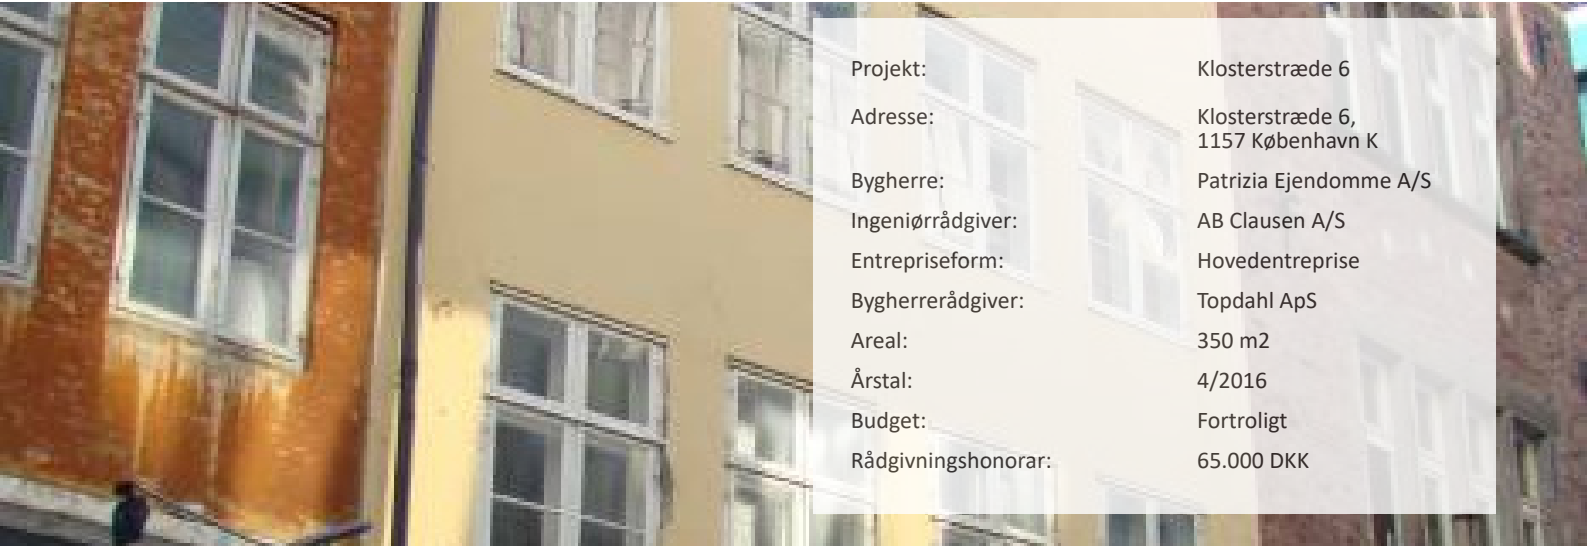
| | |
|---|---|
| Projekt: | Klosterstræde 6 |
| Adresse: | Klosterstræde 6, 1157 København K |
| Bygherre: | Patrizia Ejendomme A/S |
| Ingeniørrådgiver: | AB Clausen A/S |
| Entrepriseform: | Hovedentreprise |
| Bygherrerådgiver: | Topdahl ApS |
| Areal: | 350 m2 |
| Årstal: | 4/2016 |
| Budget: | Fortroligt |
| Rådgivningshonorar: | 65.000 DKK |